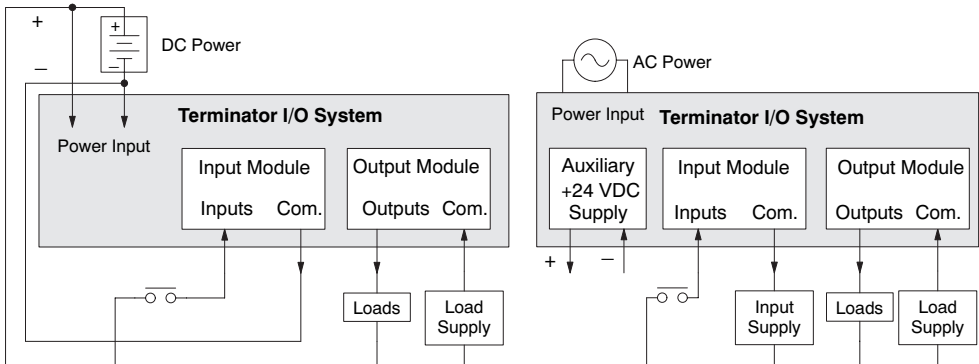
+
+
–
DC Power
–

Terminator I/O System

Power Input

Input Module
Inputs Com.

Output Module
Outputs Com.

Loads

Load Supply

AC Power

Power Input Terminator I/O System

Auxiliary +24 VDC Supply

Input Module
Inputs Com.

Output Module
Outputs Com.

+
–

Input Supply

Loads

Load Supply